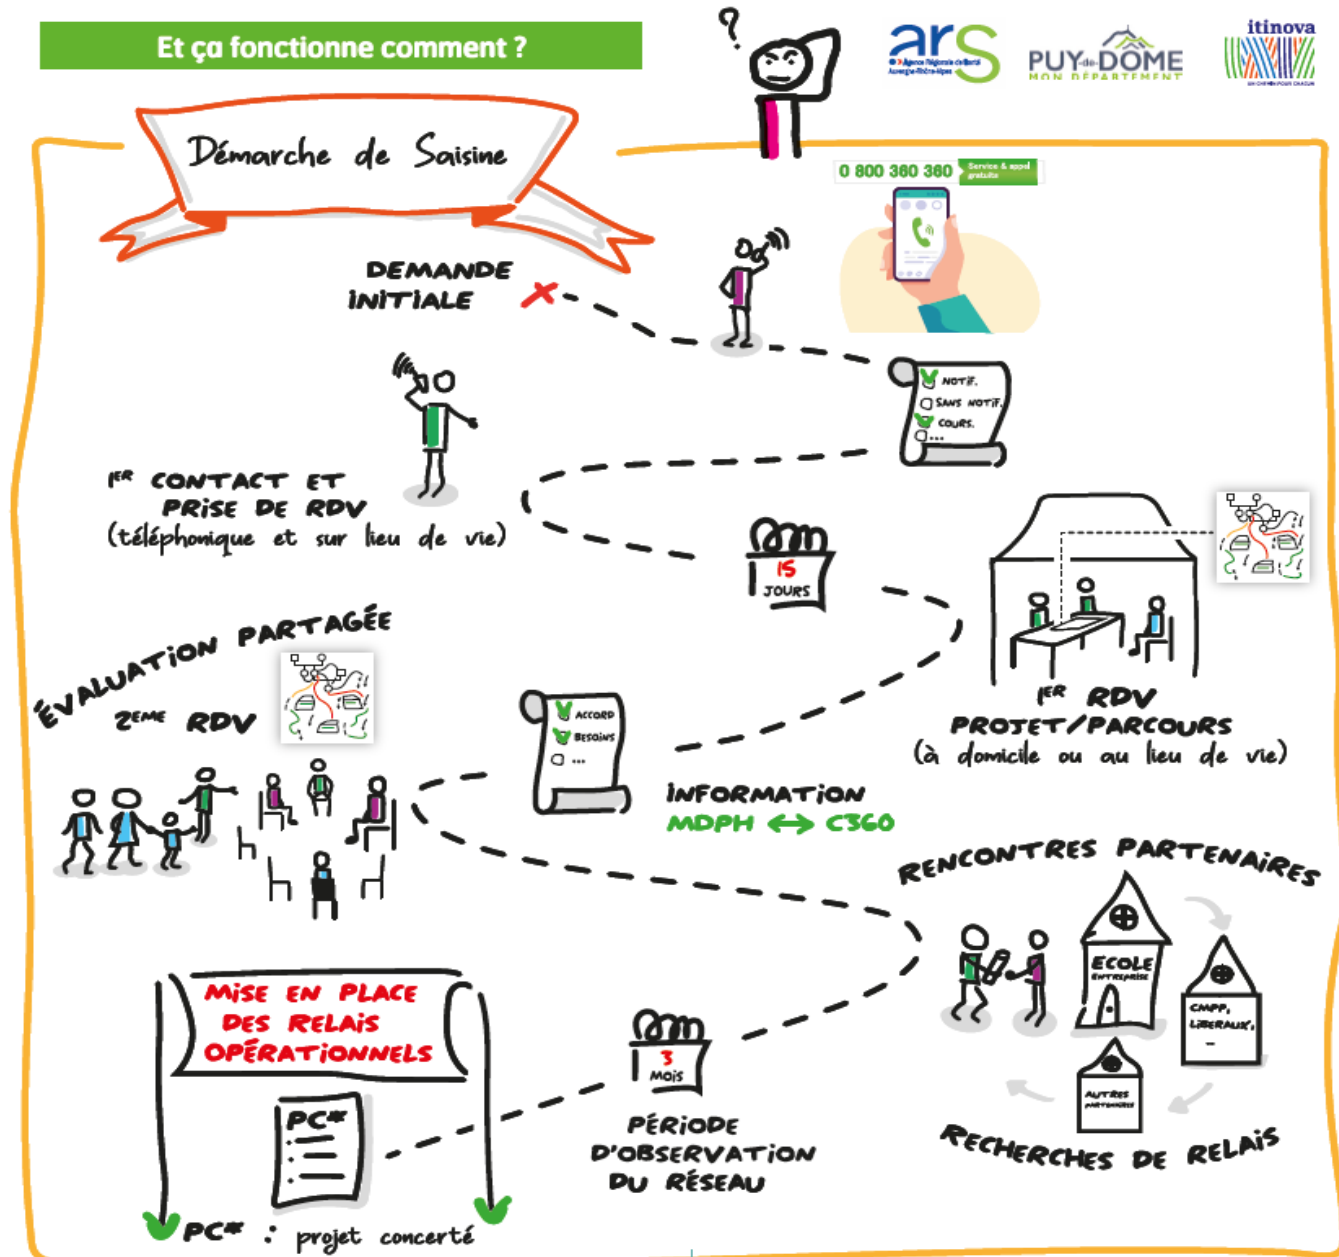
Et ça fonctionne comment ?

ars Agence Régionale de Santé Auvergne-Rhône-Alpes

PUY-de-DÔME MON DÉPARTEMENT

itinova

Démarche de Saisine

0 800 360 360 Service & appel gratuits

DEMANDE INITIALE

NOTIF.
SANS NOTIF.
COURS.
...

1ER CONTACT ET PRISE DE RDV (téléphonique et sur lieu de vie)

15 JOURS

1ER RDV PROJET/PARCOURS (à domicile ou au lieu de vie)

ÉVALUATION PARTAGÉE
2ÈME RDV

ACCORD
BESOINS
...

INFORMATION MDPH ↔ C360

RENCONTRES PARTENAIRES

ECOLE ENTREPRISE

CMPP, LIBERAUX, ...

AUTRES PARTENAIRES

RECHERCHES DE RELAIS

MISE EN PLACE DES RELAIS OPÉRATIONNELS

PC*

3 MOIS

PÉRIODE D'OBSERVATION DU RÉSEAU

PC* : projet concerté